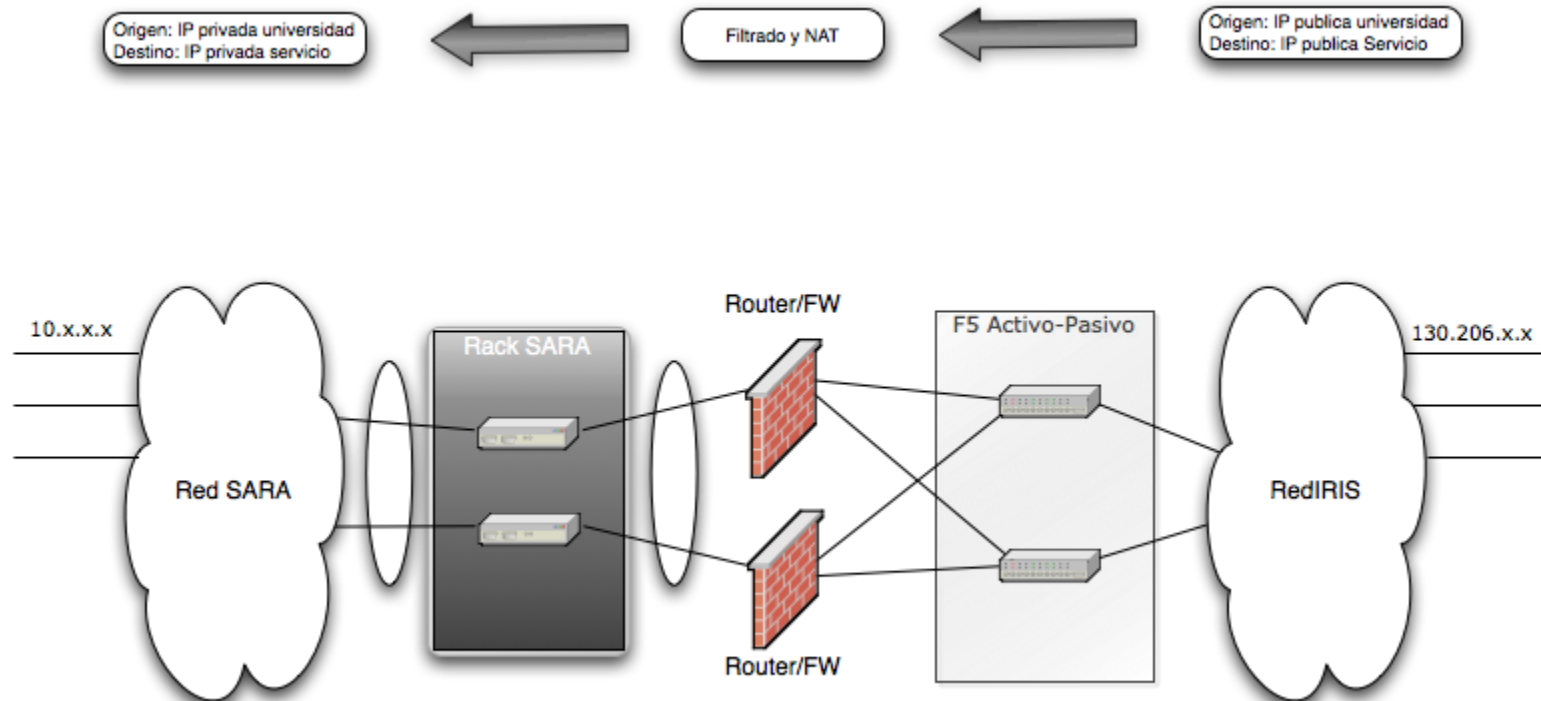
Origen: IP privada universidad
Destino: IP privada servicio

Filtrado y NAT

Origen: IP publica universidad
Destino: IP publica Servicio

10.x.x.x

Red SARA

Rack SARA

Router/FW

Router/FW

F5 Activo-Pasivo

130.206.x.x

RedIRIS